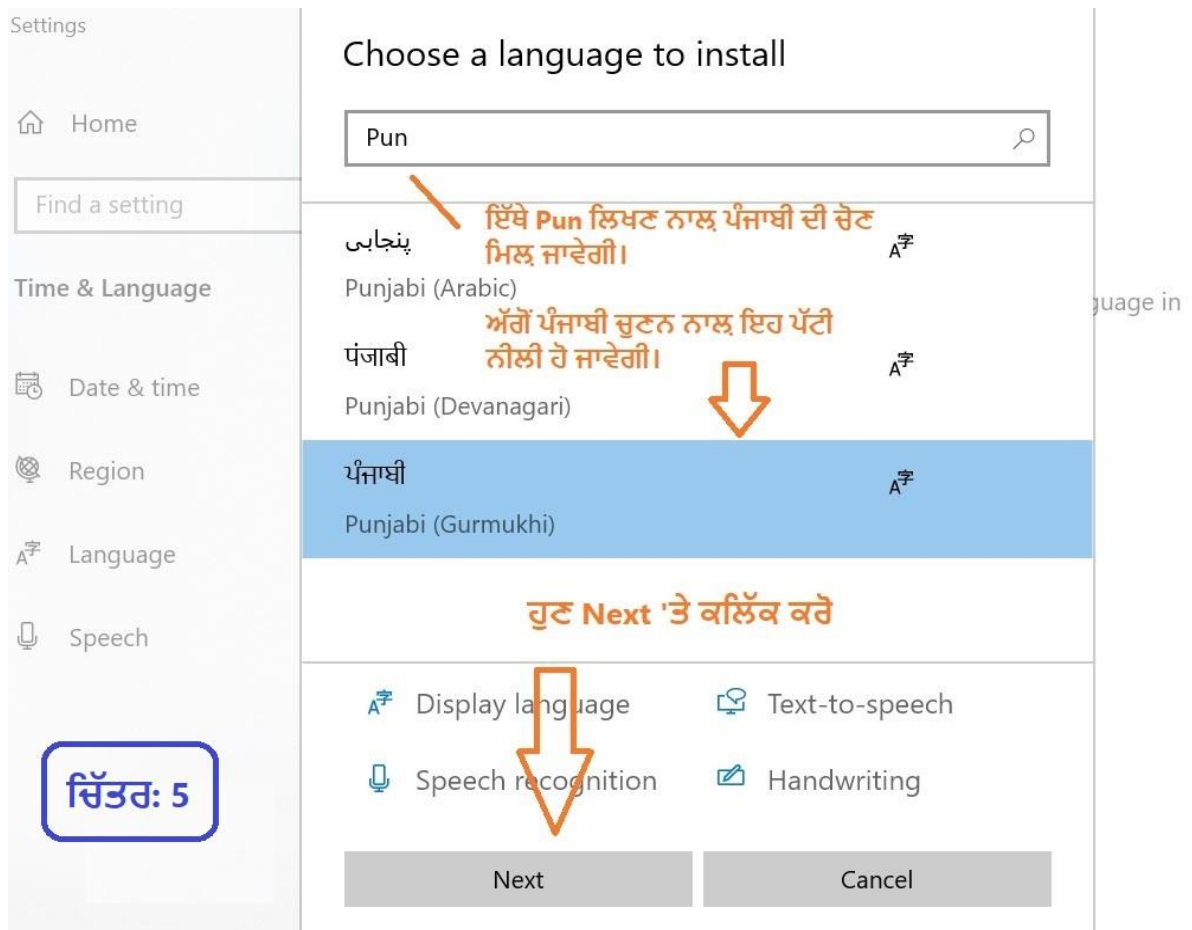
Settings

Home

Find a setting

Time & Language

Date & time

Region

Language

Speech

ਚਿੱਤਰ: 5

Choose a language to install

Pun

ਇੱਥੇ Pun ਲਿਖਣ ਨਾਲ਼ ਪੰਜਾਬੀ ਦੀ ਚੋਣ ਮਿਲ ਜਾਵੇਗੀ।

پنجابی
Punjabi (Arabic)

ਅੱਗੋਂ ਪੰਜਾਬੀ ਚੁਣਨ ਨਾਲ਼ ਇਹ ਪੱਟੀ ਨੀਲੀ ਹੋ ਜਾਵੇਗੀ।

पंजाबी
Punjabi (Devanagari)

ਪੰਜਾਬੀ
Punjabi (Gurmukhi)

ਹੁਣ Next 'ਤੇ ਕਲਿੱਕ ਕਰੋ

Display language
Text-to-speech
Speech recognition
Handwriting

Next
Cancel

guage in